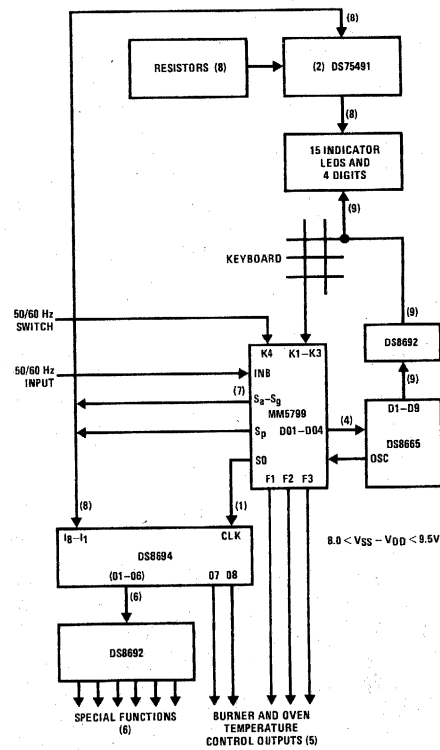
(8)

RESISTORS (8)

(2) DS75491

(8)

15 INDICATOR LEDS AND 4 DIGITS

(9)

KEYBOARD

50/60 Hz SWITCH

50/60 Hz INPUT

K4

K1–K3

INB

(7)

$S_a$–$S_g$

MM5799

$S_p$

D01–D04

(4)

S0

F1 F2 F3

(9)

DS8692

(9)

D1–D9

DS8665

OSC

(1)

(8)

$I_8$–$I_1$

CLK

DS8694

(01–06)

07 08

(6)

$8.0 < V_{SS} - V_{DD} < 9.5V$

DS8692

SPECIAL FUNCTIONS (6)

BURNER AND OVEN TEMPERATURE CONTROL OUTPUTS (5)